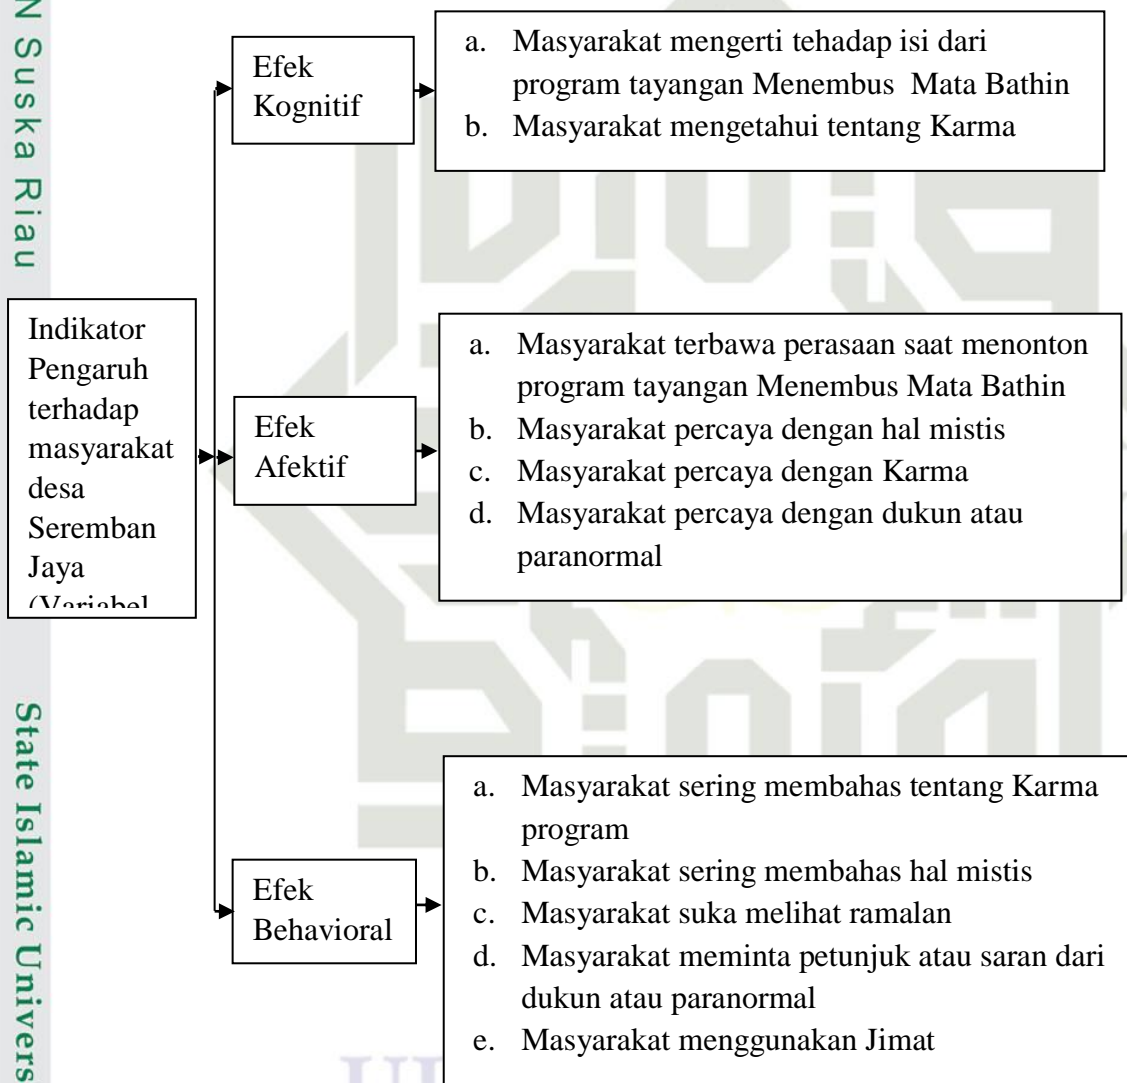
N Suska Riau

Indikator Pengaruh terhadap masyarakat desa Seremban Jaya (Variabel

Efek Kognitif

a. Masyarakat mengerti tehadap isi dari program tayangan Menembus Mata Bathin
b. Masyarakat mengetahui tentang Karma

Efek Afektif

a. Masyarakat terbawa perasaan saat menonton program tayangan Menembus Mata Bathin
b. Masyarakat percaya dengan hal mistis
c. Masyarakat percaya dengan Karma
d. Masyarakat percaya dengan dukun atau paranormal

Efek Behavioral

a. Masyarakat sering membahas tentang Karma program
b. Masyarakat sering membahas hal mistis
c. Masyarakat suka melihat ramalan
d. Masyarakat meminta petunjuk atau saran dari dukun atau paranormal
e. Masyarakat menggunakan Jimat

State Islamic Univers